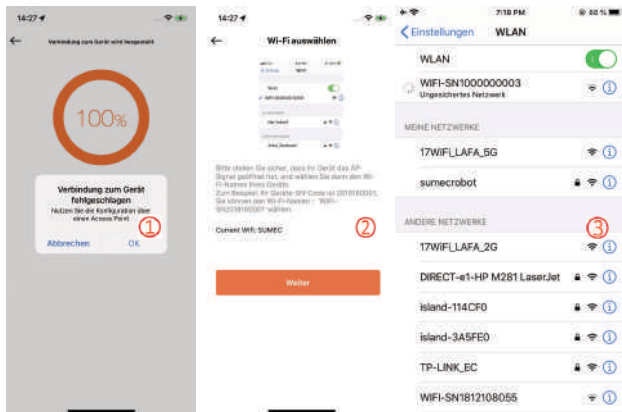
14:27

Verbindung zum Gerät wird hergestellt

100%

Verbindung zum Gerät fehlgeschlagen

Nutzen Sie die Konfiguration über einen Access Point

Abbrechen

OK

①

14:27

Wi-Fi auswählen

Bitte stellen Sie sicher, dass Ihr Gerät das AP-Signal geöffnet hat, und wählen Sie dann den Wi-Fi-Namen Ihres Geräts. Zum Beispiel: Ihr Geräte-SN-Code ist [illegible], Sie können den Wi-Fi-Namen: 'WIFI-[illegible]' wählen.

Current Wifi: SUMEC

②

Weiter

7:18 PM

60 %

Einstellungen

WLAN

WLAN

WIFI-SN1000000003

Ungesichertes Netzwerk

MEINE NETZWERKE

17WIFI_LAFA_5G

sumecrobot

ANDERE NETZWERKE

③

17WIFI_LAFA_2G

DIRECT-e1-HP M281 LaserJet

island-114CF0

island-3A5FE0

TP-LINK_EC

WIFI-SN1812108055